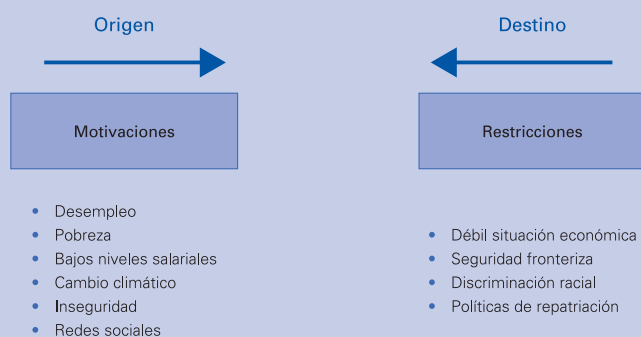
Origen

Motivaciones

- Desempleo
- Pobreza
- Bajos niveles salariales
- Cambio climático
- Inseguridad
- Redes sociales

Destino

Restricciones

- Débil situación económica
- Seguridad fronteriza
- Discriminación racial
- Políticas de repatriación